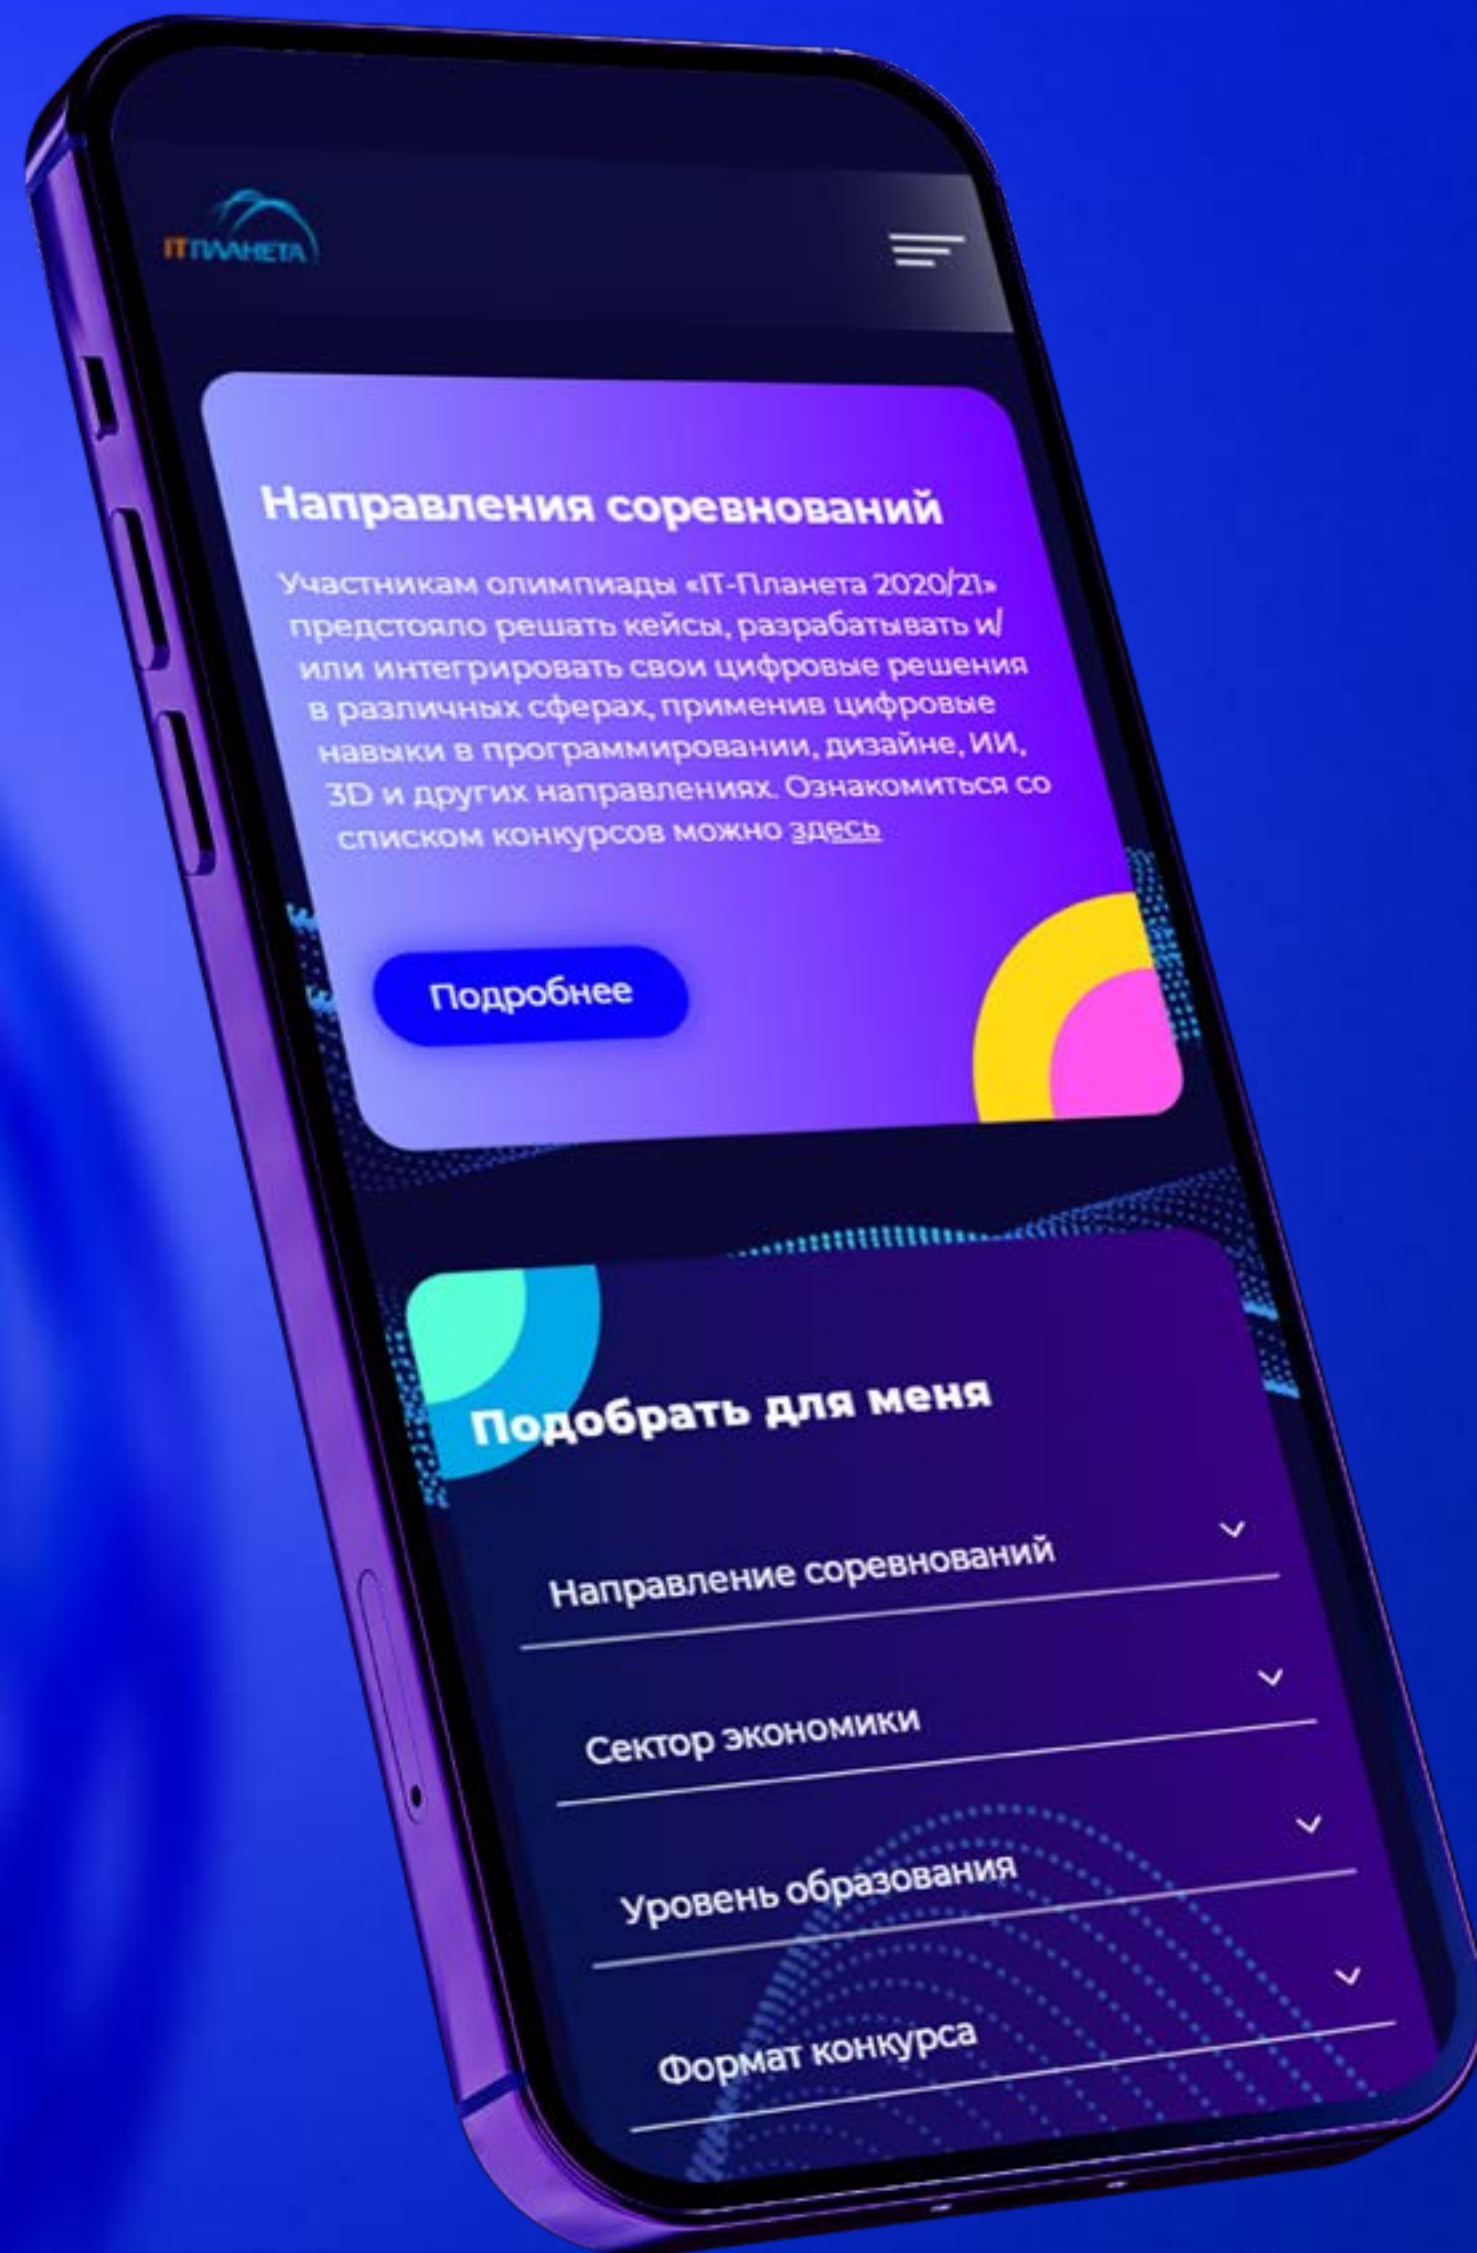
ITПЛАНЕТА

Направления соревнований

Участникам олимпиады «IT-Планета 2020/21» предстояло решать кейсы, разрабатывать и/или интегрировать свои цифровые решения в различных сферах, применив цифровые навыки в программировании, дизайне, ИИ, 3D и других направлениях. Ознакомиться со списком конкурсов можно здесь

Подробнее

Подобрать для меня

Направление соревнований

Сектор экономики

Уровень образования

Формат конкурса